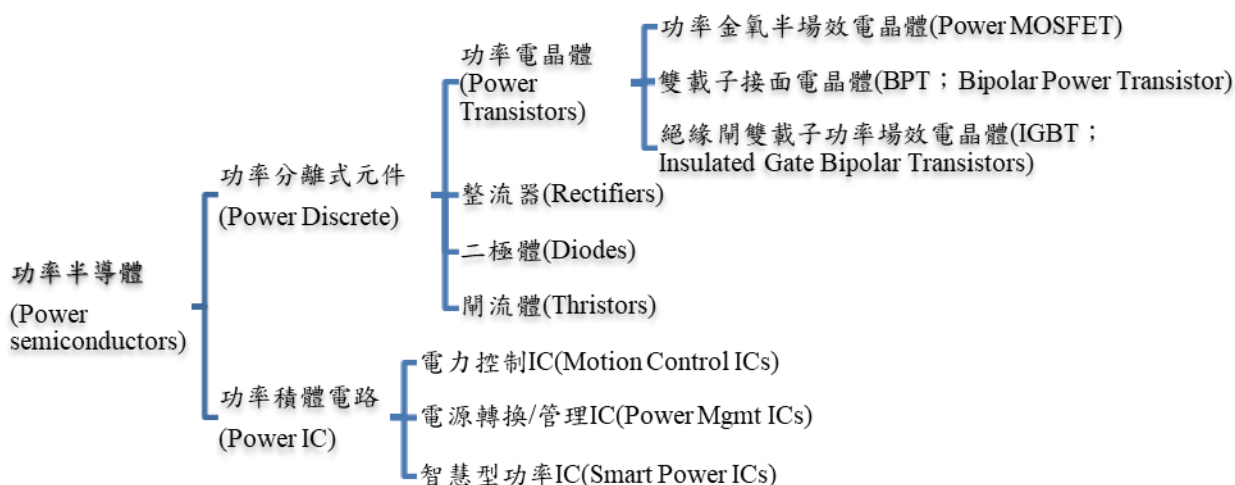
功率半導體
(Power semiconductors)

功率分離式元件
(Power Discrete)

功率電晶體
(Power Transistors)

功率金氧半場效電晶體(Power MOSFET)

雙載子接面電晶體(BPT；Bipolar Power Transistor)

絕緣閘雙載子功率場效電晶體(IGBT；Insulated Gate Bipolar Transistors)

整流器(Rectifiers)

二極體(Diodes)

閘流體(Thristors)

功率積體電路
(Power IC)

電力控制IC(Motion Control ICs)

電源轉換/管理IC(Power Mgmt ICs)

智慧型功率IC(Smart Power ICs)